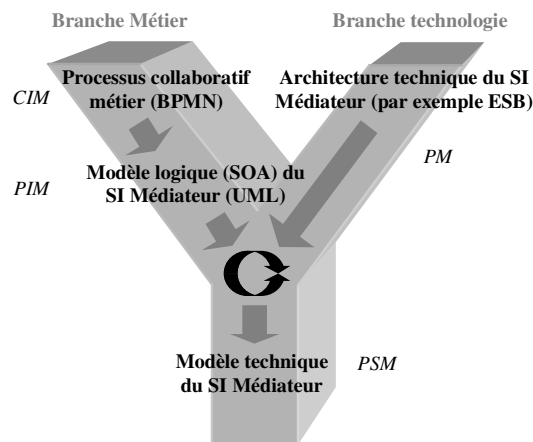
Branche Métier

Branche technologie

CIM

Processus collaboratif métier (BPMN)

Architecture technique du SI Médiateur (par exemple ESB)

PM

PIM

Modèle logique (SOA) du SI Médiateur (UML)

Modèle technique du SI Médiateur

PSM